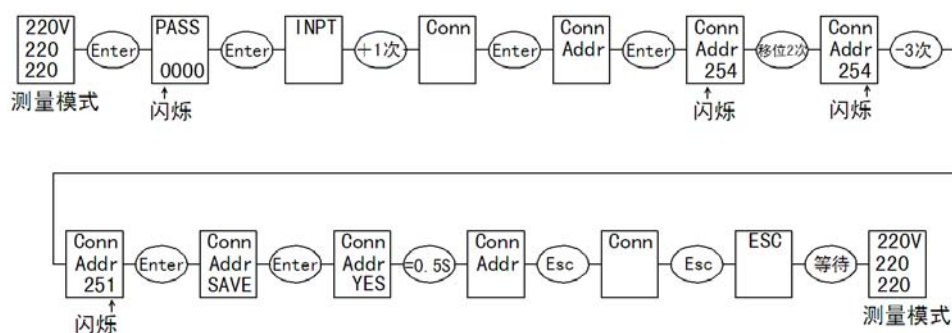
220V
220
220
测量模式

Enter

PASS
0000
闪烁

Enter

INPT

+1次

Conn

Enter

Conn
Addr

Enter

Conn
Addr
254
闪烁

移位2次

Conn
Addr
254
闪烁

-3次

Conn
Addr
251
闪烁

Enter

Conn
Addr
SAVE

Enter

Conn
Addr
YES

=0.5S

Conn
Addr

Esc

Conn

Esc

ESC

等待

220V
220
220
测量模式